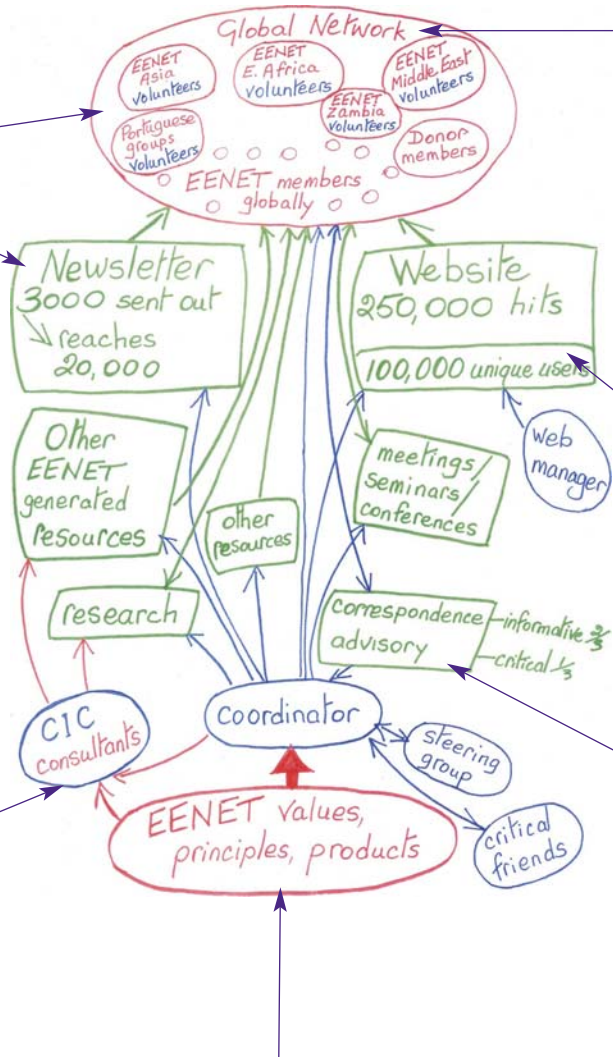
Global Network

EENET Asia Volunteers

EENET E. Africa Volunteers

EENET Middle East Volunteers

EENET Zambia Volunteers

Portuguese groups Volunteers

Donor members

EENET members globally

Newsletter 3000 sent out reaches 20,000

Website 250,000 hits

100,000 unique users

Web manager

Other EENET generated resources

other resources

meetings/ seminars/ conferences

research

Correspondence advisory

informative $\frac{2}{3}$

critical $\frac{1}{3}$

CIC consultants

Coordinator

steering group

critical friends

EENET Values, principles, products